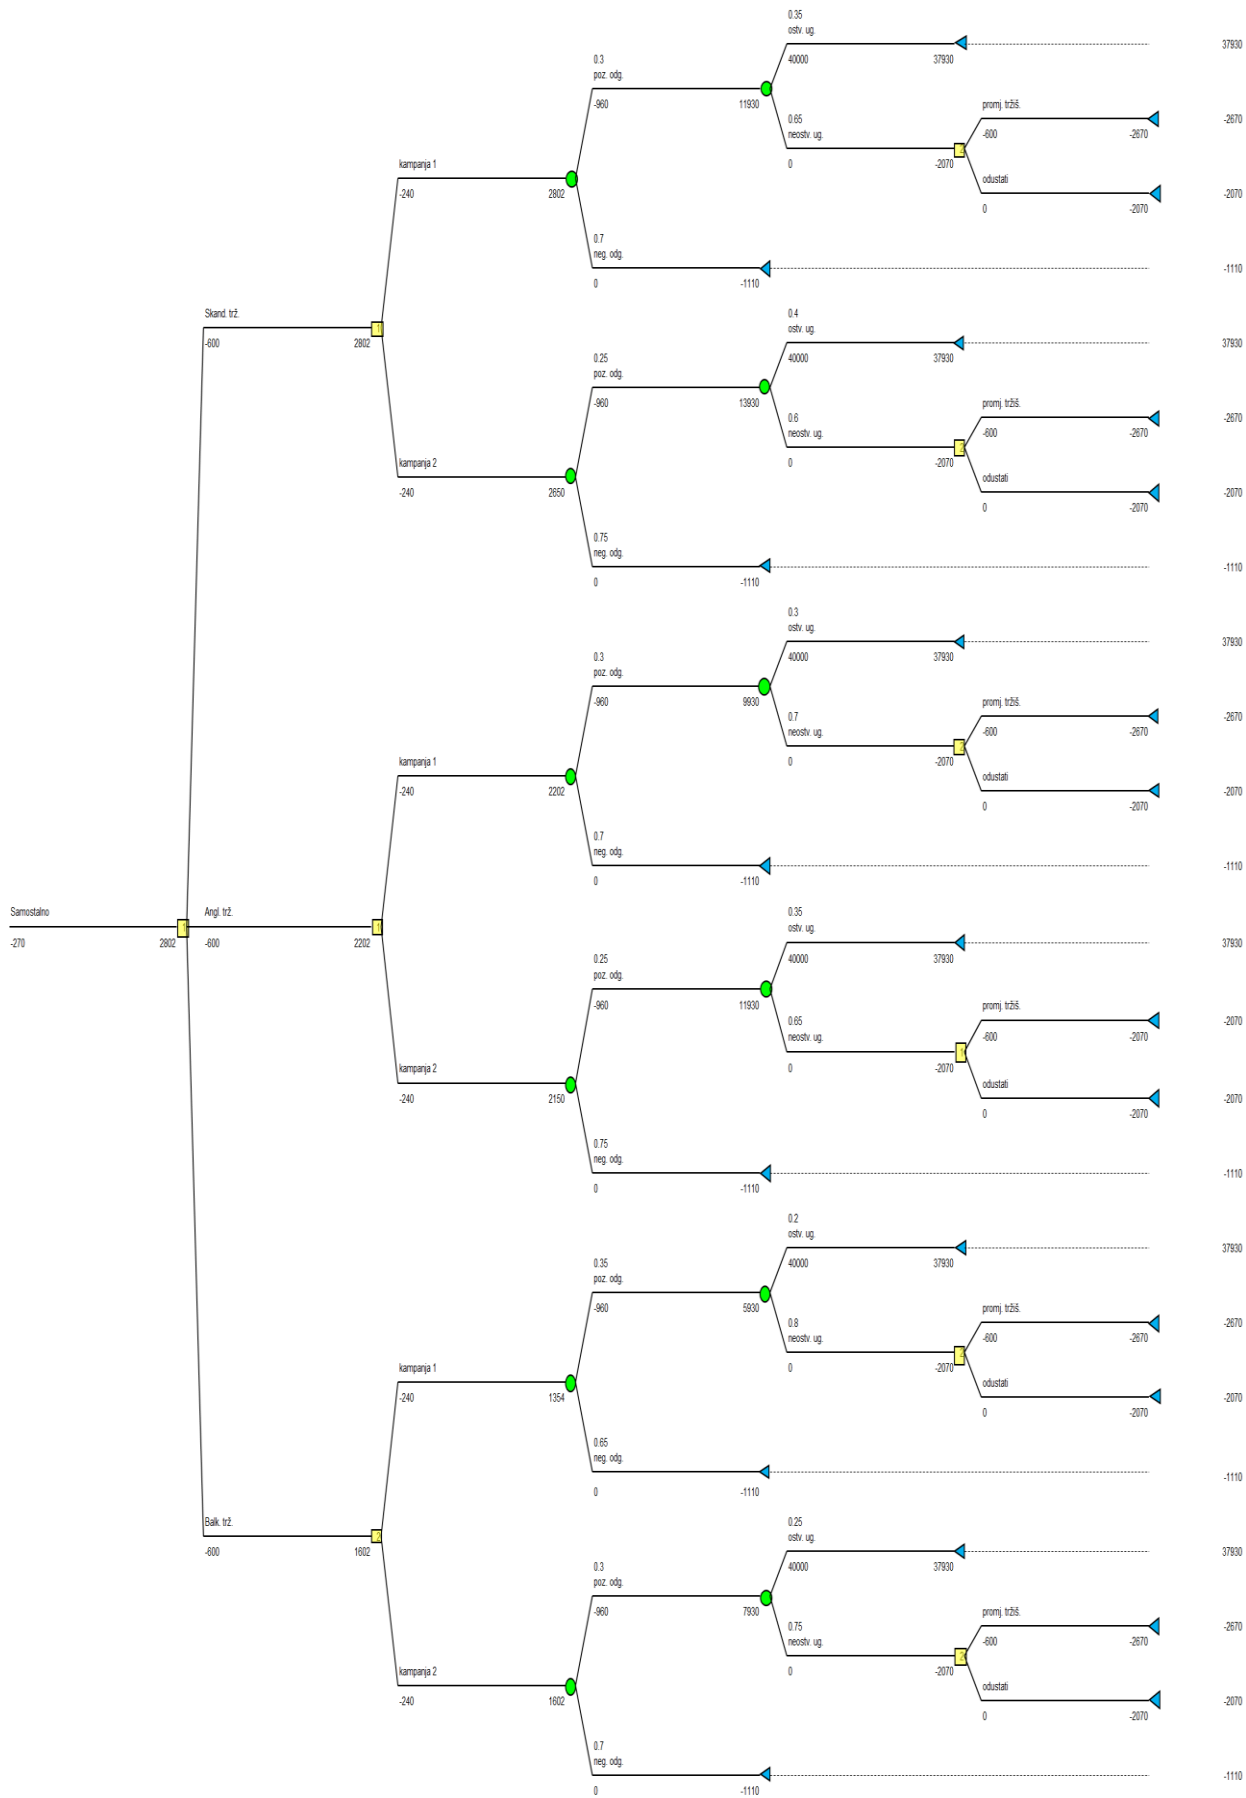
0.35
ostv. ug.
40000 37930 37930

0.3
poz. odg.
-960 11930

0.65
neostv. ug.
0 -2070

promj. tržiš.
-600 -2670 -2670

odustati
0 -2070 -2070

kampanja 1
-240 2802

0.7
neg. odg.
0 -1110 -1110

Skand. trž.
-600 2802

0.4
ostv. ug.
40000 37930 37930

0.25
poz. odg.
-960 13930

0.6
neostv. ug.
0 -2070

promj. tržiš.
-600 -2670 -2670

odustati
0 -2070 -2070

kampanja 2
-240 2650

0.75
neg. odg.
0 -1110 -1110

0.3
ostv. ug.
40000 37930 37930

0.3
poz. odg.
-960 9930

0.7
neostv. ug.
0 -2070

promj. tržiš.
-600 -2670 -2670

odustati
0 -2070 -2070

kampanja 1
-240 2202

0.7
neg. odg.
0 -1110 -1110

Samostalno
-270 2802

Angl. trž.
-600 2202

0.35
ostv. ug.
40000 37930 37930

0.25
poz. odg.
-960 11930

0.65
neostv. ug.
0 -2070

promj. tržiš.
-600 -2070 -2070

odustati
0 -2070 -2070

kampanja 2
-240 2150

0.75
neg. odg.
0 -1110 -1110

0.2
ostv. ug.
40000 37930 37930

0.35
poz. odg.
-960 5930

0.8
neostv. ug.
0 -2070

promj. tržiš.
-600 -2670 -2670

odustati
0 -2070 -2070

kampanja 1
-240 1354

0.65
neg. odg.
0 -1110 -1110

Balk. trž.
-600 1602

0.25
ostv. ug.
40000 37930 37930

0.3
poz. odg.
-960 7930

0.75
neostv. ug.
0 -2070

promj. tržiš.
-600 -2670 -2670

odustati
0 -2070 -2070

kampanja 2
-240 1602

0.7
neg. odg.
0 -1110 -1110